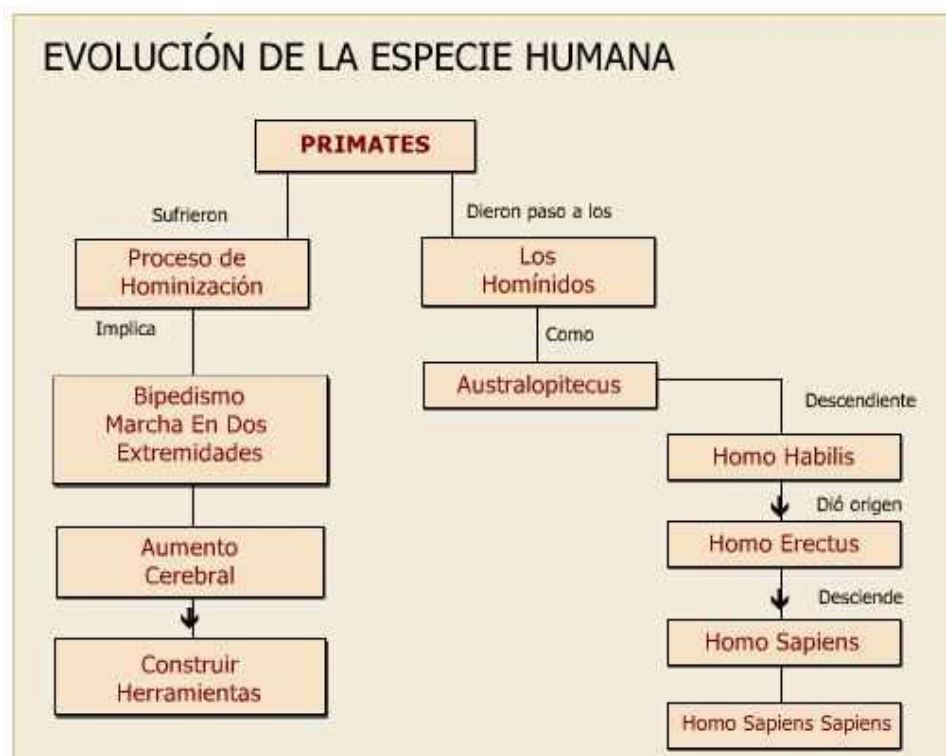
EVOLUCIÓN DE LA ESPECIE HUMANA

PRIMATES

Sufrieron

Proceso de Hominización

Implica

Bipedismo Marcha En Dos Extremidades

Aumento Cerebral

Construir Herramientas

Dieron paso a los

Los Homínidos

Como

Australopitecus

Descendiente

Homo Habilis

Dió origen

Homo Erectus

Desciende

Homo Sapiens

Homo Sapiens Sapiens